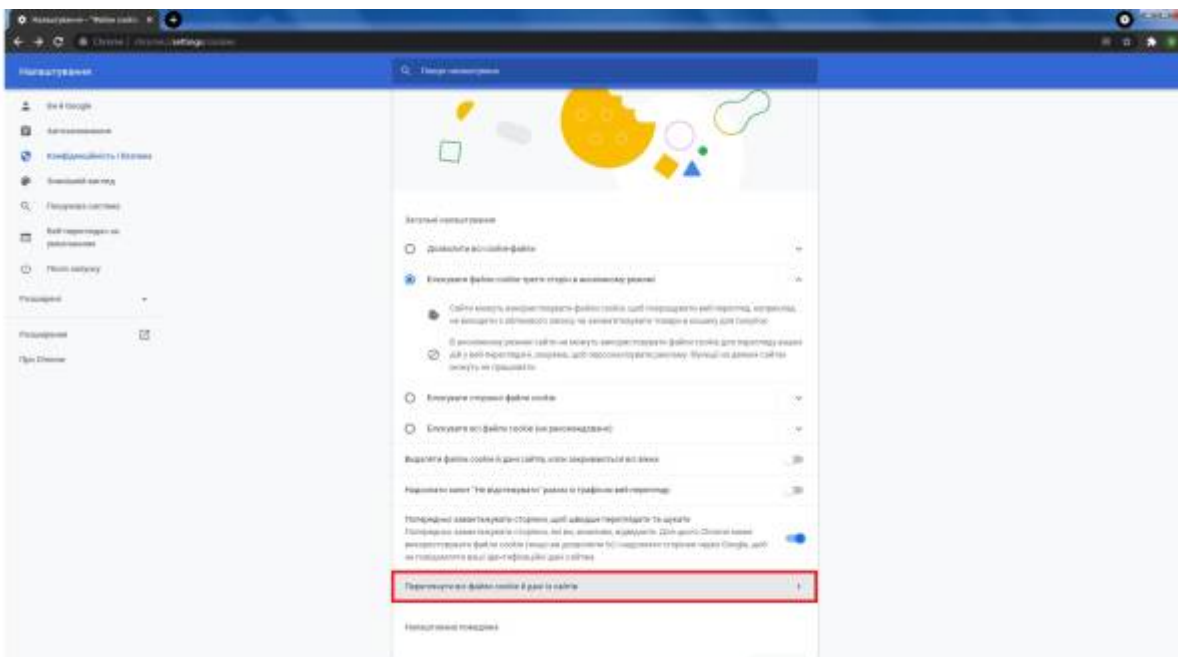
Налаштування – "Файли cookie" ×

Chrome | chrome://settings/cookies

Налаштування

Пошук налаштувань

Ви й Google

Автозаповнення

Конфіденційність і безпека

Зовнішній вигляд

Пошукова система

Веб-переглядач за умовчанням

Після запуску

Розширені

Розширення

Про Chrome

Загальні налаштування

Дозволити всі файли cookie

Блокувати файли cookie третіх сторін в анонімному режимі

Сайти можуть використовувати файли cookie, щоб покращувати веб-перегляд, наприклад, не виходити з облікового запису чи запам'ятовувати товари в кошику для покупок

В анонімному режимі сайти не можуть використовувати файли cookie для перегляду ваших дій у веб-переглядачі, зокрема, щоб персоналізувати рекламу. Функції на деяких сайтах можуть не працювати

Блокувати сторонні файли cookie

Блокувати всі файли cookie (не рекомендовано)

Видаляти файли cookie й дані сайтів, коли закриваються всі вікна

Надсилати запит "Не відстежувати" разом із трафіком веб-перегляду

Попередньо завантажувати сторінки, щоб швидше переглядати та шукати

Попередньо завантажувати сторінки, які ви, imовірно, відвідаєте. Для цього Chrome може використовувати файли cookie (якщо ви дозволяєте їх) і надсилати сторінки через Google, щоб не повідомляти ваші дані сайтам

Переглянути всі файли cookie й дані із сайтів

Налаштування поведінки